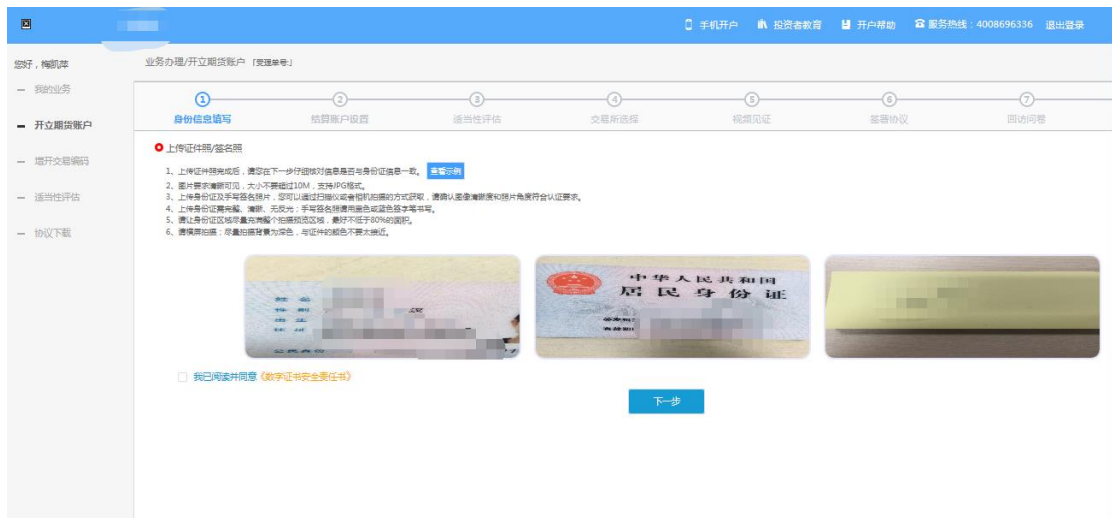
手机开户　投资者教育　开户帮助　服务热线：4008696336　退出登录

您好，梅凯萍

— 我的业务

— 开立期货账户

— 增开交易编码

— 适当性评估

— 协议下载

业务办理/开立期货账户 「变更单号」

① 身份信息填写　② 结算账户设置　③ 适当性评估　④ 交易所选择　⑤ 视频见证　⑥ 签署协议　⑦ 回访问卷

上传证件照/签名照

1、上传证件照完成后，请您在下一步仔细核对信息是否与身份证信息一致。查看示例
2、图片要求清晰可见，大小不要超过10M，支持JPG格式。
3、上传身份证及手写签名照片，您可以通过扫描仪或者相机拍摄的方式获取，请确认图像清晰度和照片角度符合认证要求。
4、上传身份证需完整、清晰、无反光；手写签名须使用黑色或蓝色签字笔书写。
5、请让身份证区域尽量充满整个拍摄预览区域，最好不低于80%的面积。
6、请横屏拍摄，尽量拍摄背景为深色，与证件的颜色不要太接近。

姓名
性别
出生
住址
公民身份

中华人民共和国
居民身份证
签发机关
有效期限

我已阅读并同意《数字证书安全责任书》

下一步